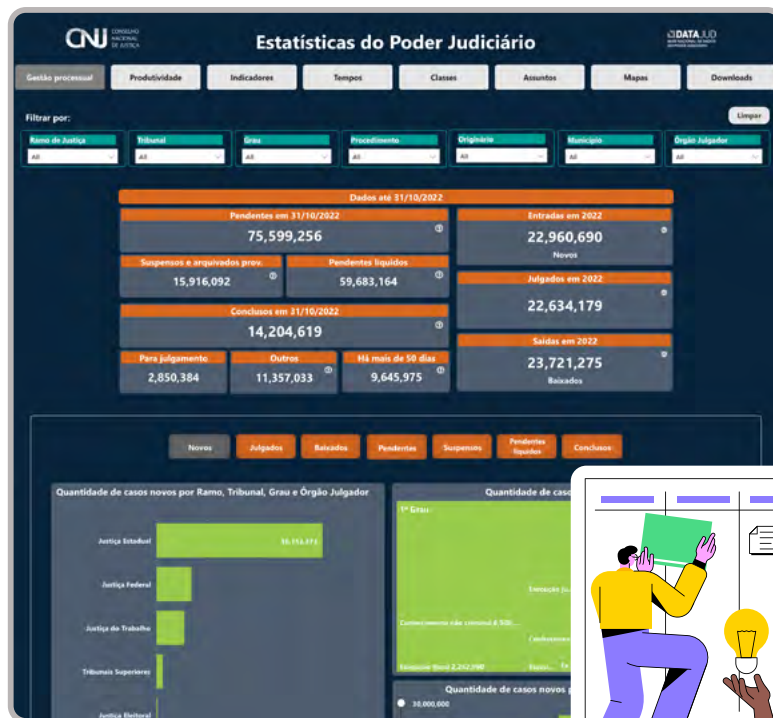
CNJ CONSELHO NACIONAL DE JUSTIÇA

Estatísticas do Poder Judiciário

DATAJUD

Gestão processual | Produtividade | Indicadores | Tempos | Classes | Assuntos | Mapas | Downloads

Filtrar por:

Limpar

Ramo de Justiça All
Tribunal All
Grau All
Procedimento All
Originário All
Município All
Órgão Julgador All

Dados até 31/10/2022

Pendentes em 31/10/2022
75,599,256

Suspensos e arquivados prov.
15,916,092

Pendentes líquidos
59,683,164

Conclusos em 31/10/2022
14,204,619

Para julgamento
2,850,384

Outros
11,357,033

Há mais de 50 dias
9,645,975

Entradas em 2022
22,960,690
Novos

Julgados em 2022
22,634,179

Saídas em 2022
23,721,275
Baixados

Novos | Julgados | Baixados | Pendentes | Suspensos | Pendentes líquidos | Conclusos

Quantidade de casos novos por Ramo, Tribunal, Grau e Órgão Julgador

Justiça Estadual
16,153,173
Justiça Federal
Justiça do Trabalho
Tribunais Superiores
Justiça Eleitoral

Quantidade de caso
1º Grau
Execução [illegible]
Conhecimento não criminal 4.500...
Conhecimento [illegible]
Execução fiscal 2,212,990
Execu... 
Quantidade de casos novos p
30,000,000